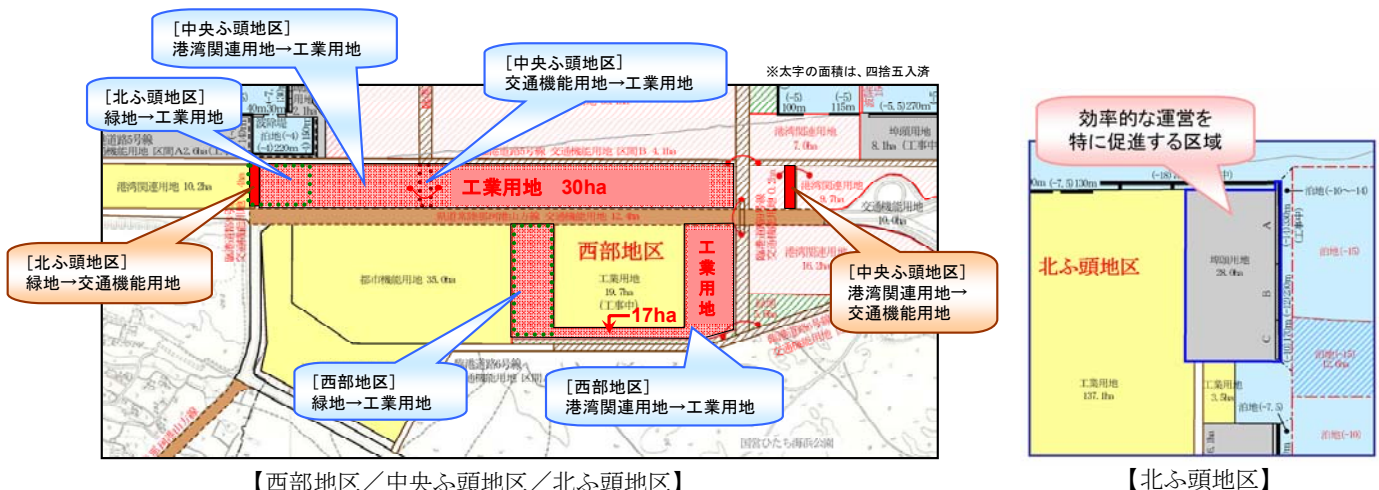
［中央ふ頭地区］
港湾関連用地→工業用地

［中央ふ頭地区］
交通機能用地→工業用地

※太字の面積は、四捨五入済

［北ふ頭地区］
緑地→工業用地

港湾関連用地 10.2ha

工業用地 30ha

西部地区

工業用地 19.7ha (工事中)

工業用地

17ha

都市機能用地 33.0ha

［北ふ頭地区］
緑地→交通機能用地

［中央ふ頭地区］
港湾関連用地→
交通機能用地

［西部地区］
緑地→工業用地

［西部地区］
港湾関連用地→工業用地

港湾関連用地 7.0ha

埠頭用地 8.1ha (工事中)

交通機能用地 10.0ha

港湾関連用地 16.3ha

国営ひたち海浜公園

【西部地区／中央ふ頭地区／北ふ頭地区】

効率的な運営を
特に促進する区域

北ふ頭地区

埠頭用地 28.0ha

工業用地 137.1ha

工業用地 3.5ha

泊地(-10～-14)

泊地(-15)

泊地(-15) 12.0ha

泊地(-7.5)

泊地(-10)

A

B

C

【北ふ頭地区】